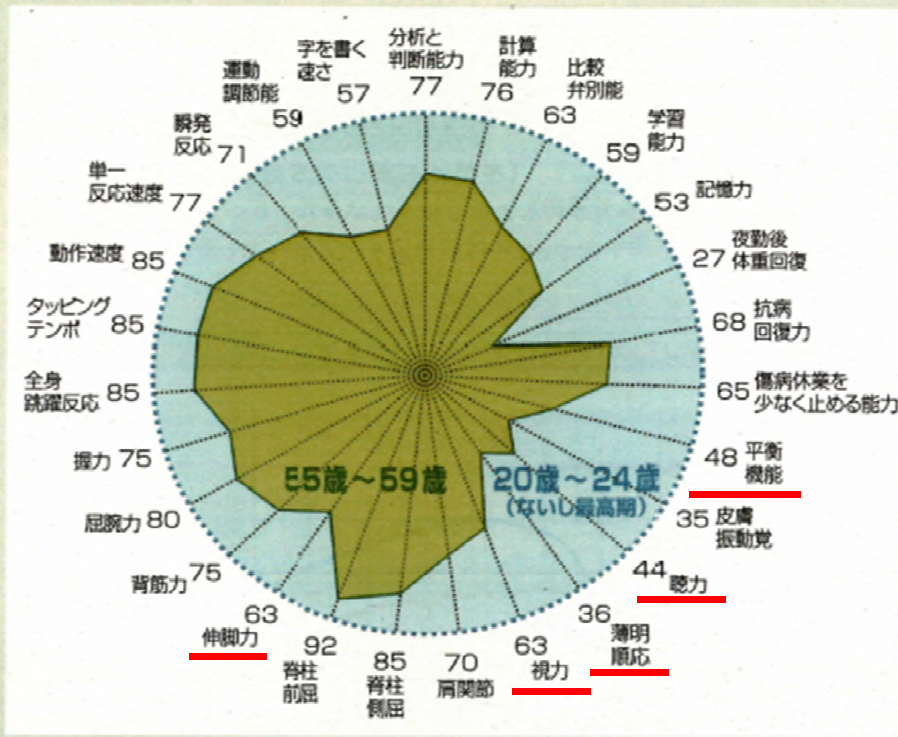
字を書く速さ 57
分析と判断能力 77
計算能力 76
比較弁別能 63
学習能力 59
記憶力 53
夜動後体重回復 27
抗病回復力 68
傷病休業を少なく止める能力 65
平衡機能 48
皮膚振動覚 35
聴力 44
薄明順応 36
視力 63
肩関節 70
脊柱側屈 85
脊柱前屈 92
伸脚力 63
背筋力 75
屈腕力 80
握力 75
全身跳躍反応 85
タッピングテンポ 85
動作速度 85
単一反応速度 77
瞬発反応 71
運動調節能 59

E5歳～59歳
20歳～24歳
(ないし最高期)